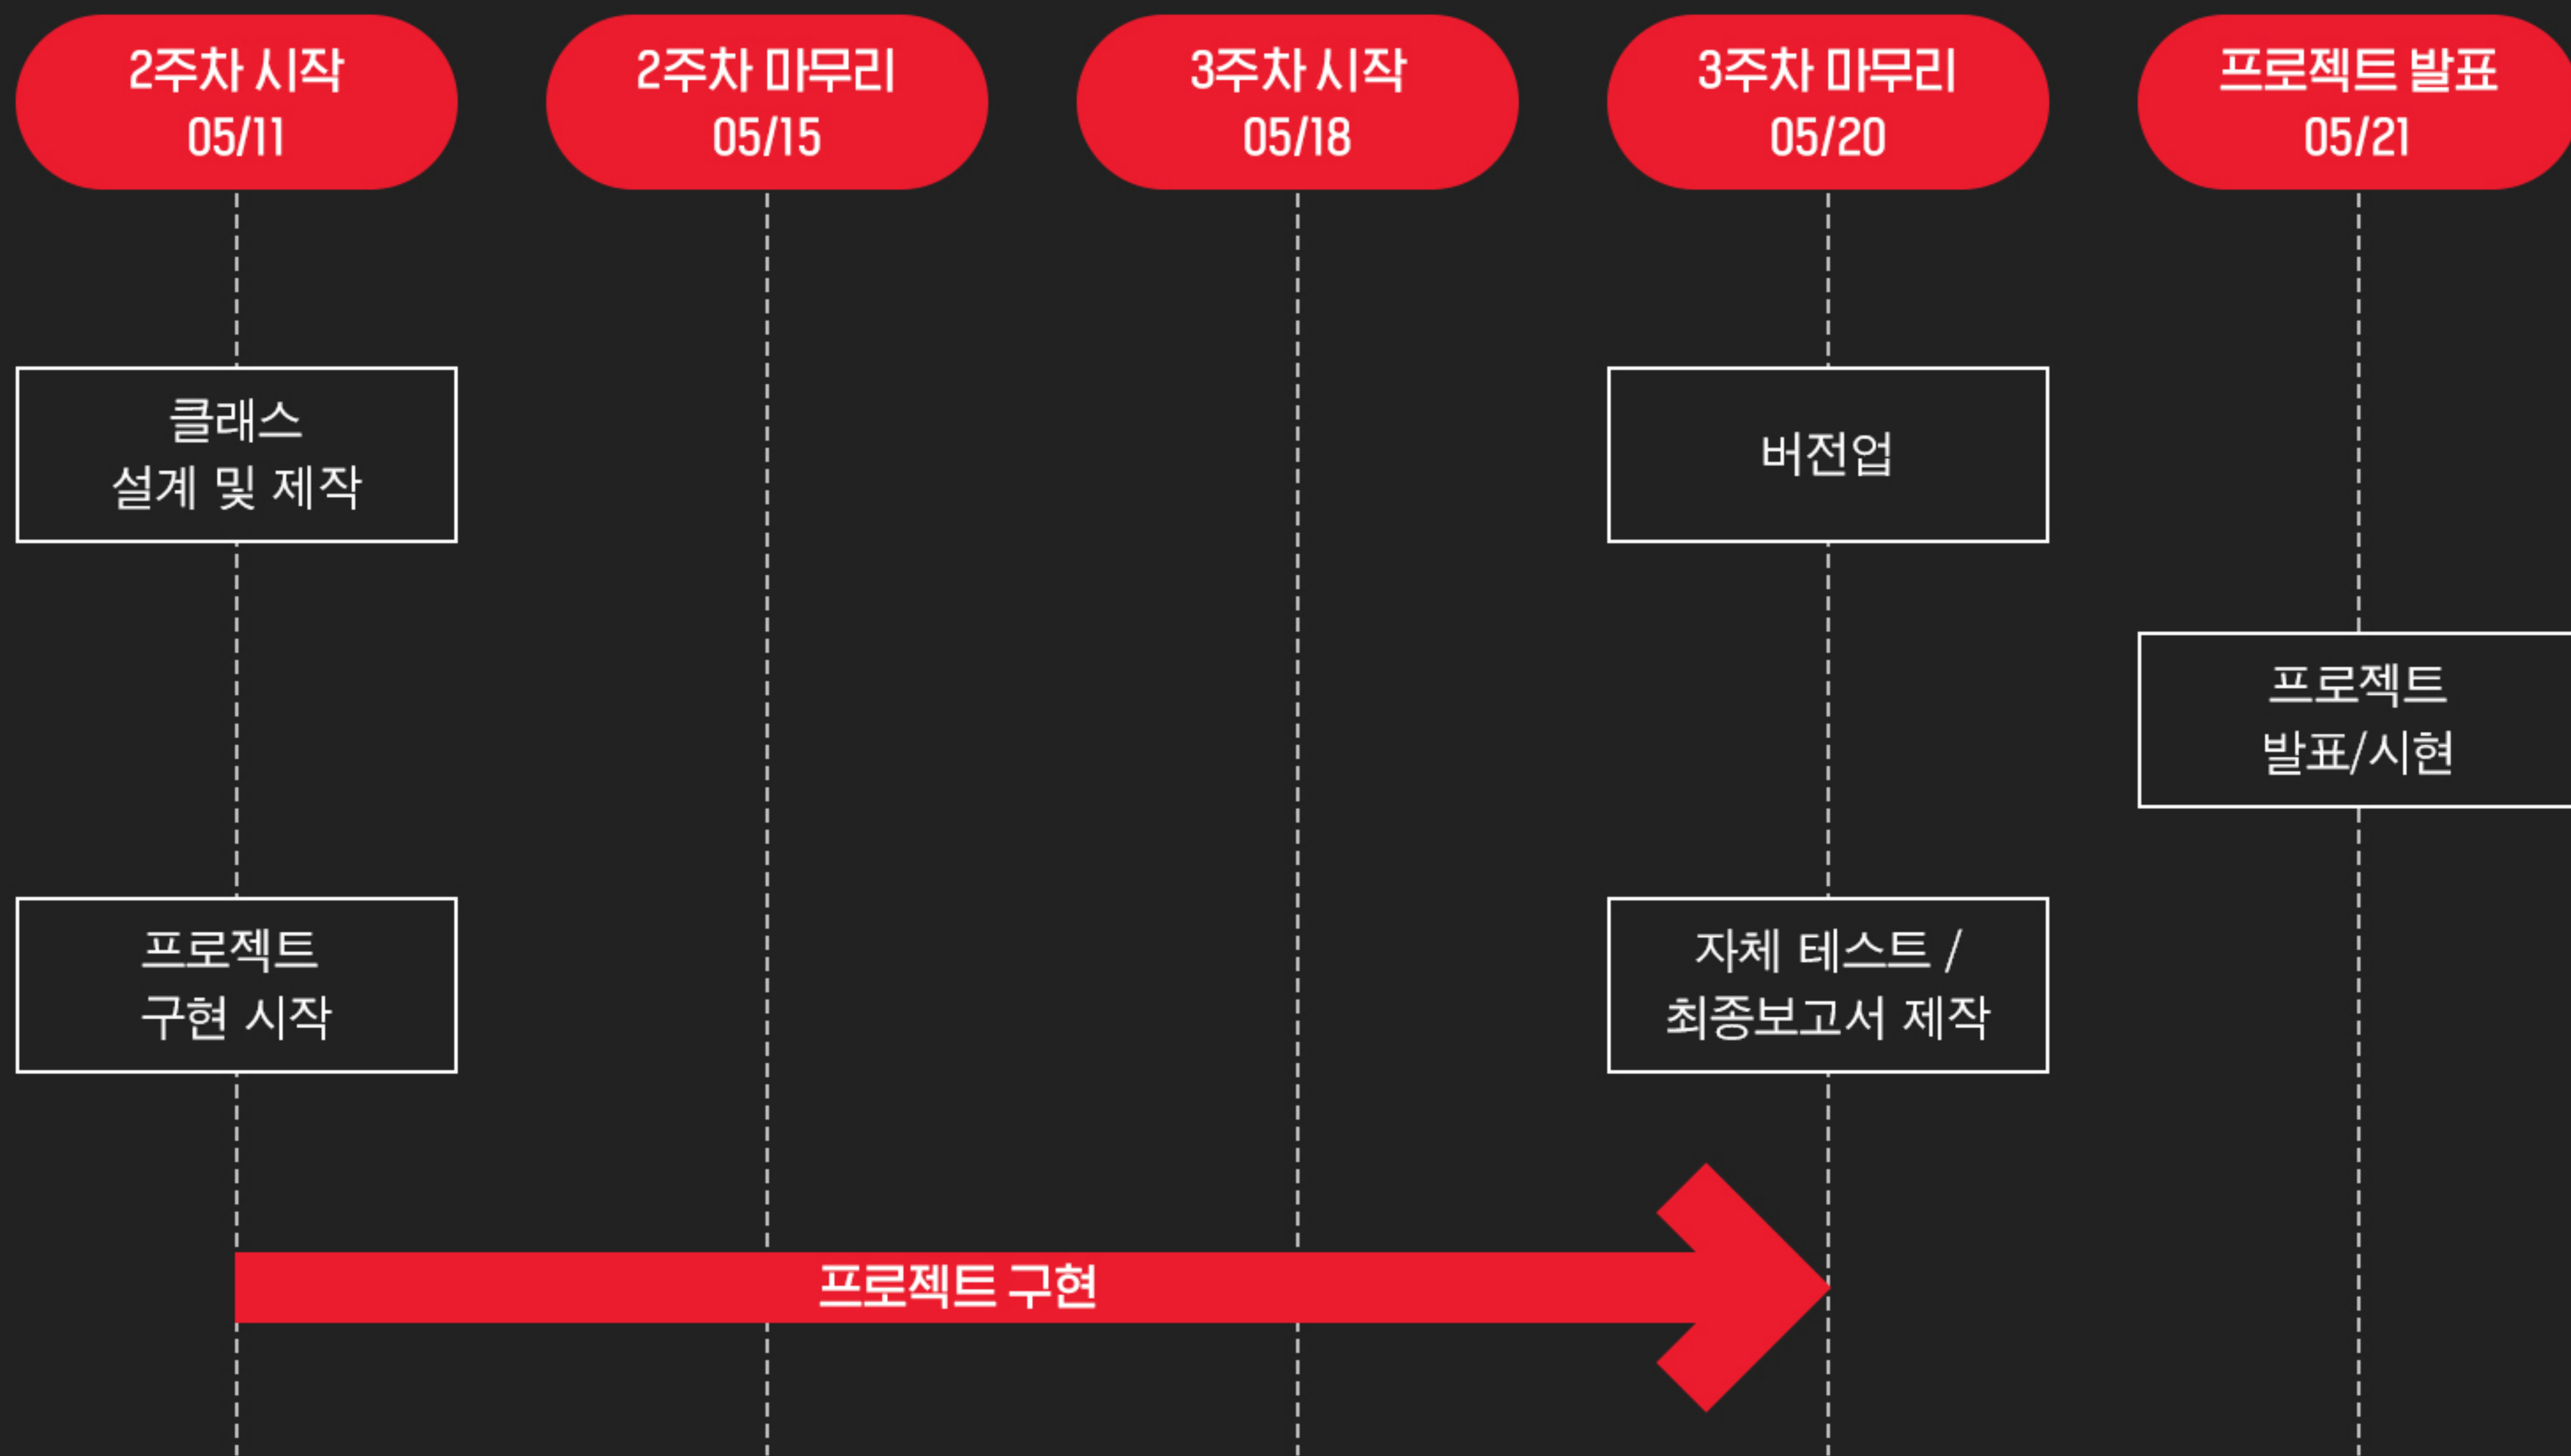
2주차 시작
05/11

2주차 마무리
05/15

3주차 시작
05/18

3주차 마무리
05/20

프로젝트 발표
05/21

클래스
설계 및 제작

버전업

프로젝트
발표/시현

프로젝트
구현 시작

자체 테스트 /
최종보고서 제작

프로젝트 구현